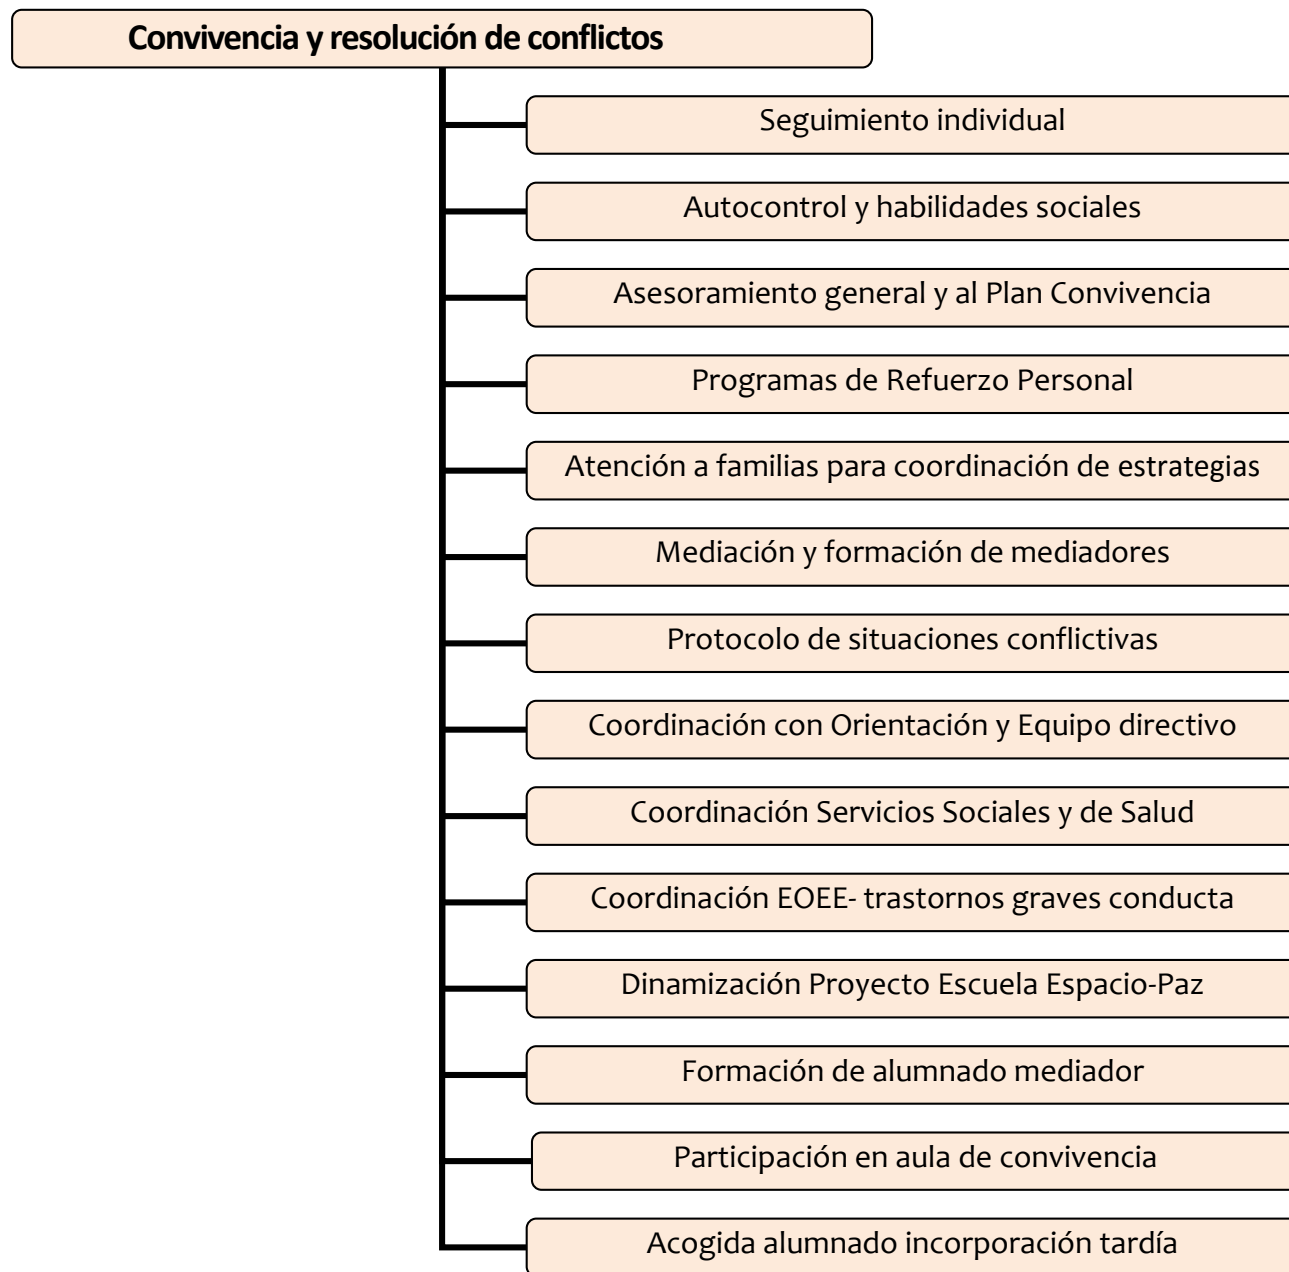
Convivencia y resolución de conflictos

Seguimiento individual

Autocontrol y habilidades sociales

Asesoramiento general y al Plan Convivencia

Programas de Refuerzo Personal

Atención a familias para coordinación de estrategias

Mediación y formación de mediadores

Protocolo de situaciones conflictivas

Coordinación con Orientación y Equipo directivo

Coordinación Servicios Sociales y de Salud

Coordinación EOEE- trastornos graves conducta

Dinamización Proyecto Escuela Espacio-Paz

Formación de alumnado mediador

Participación en aula de convivencia

Acogida alumnado incorporación tardía